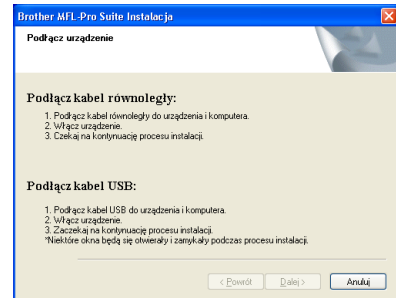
Brother MFL-Pro Suite Instalacja

Podłącz urządzenie

Podłącz kabel równoległy:

1. Podłącz kabel równoległy do urządzenia i komputera.
2. Włącz urządzenie.
3. Czekaj na kontynuację procesu instalacji.

Podłącz kabel USB:

1. Podłącz kabel USB do urządzenia i komputera.
2. Włącz urządzenie.
3. Zaczekaj na kontynuację procesu instalacji.
*Niektóre okna będą się otwierały i zamykały podczas procesu instalacji.

< Powrót | Dalej > | Anuluj